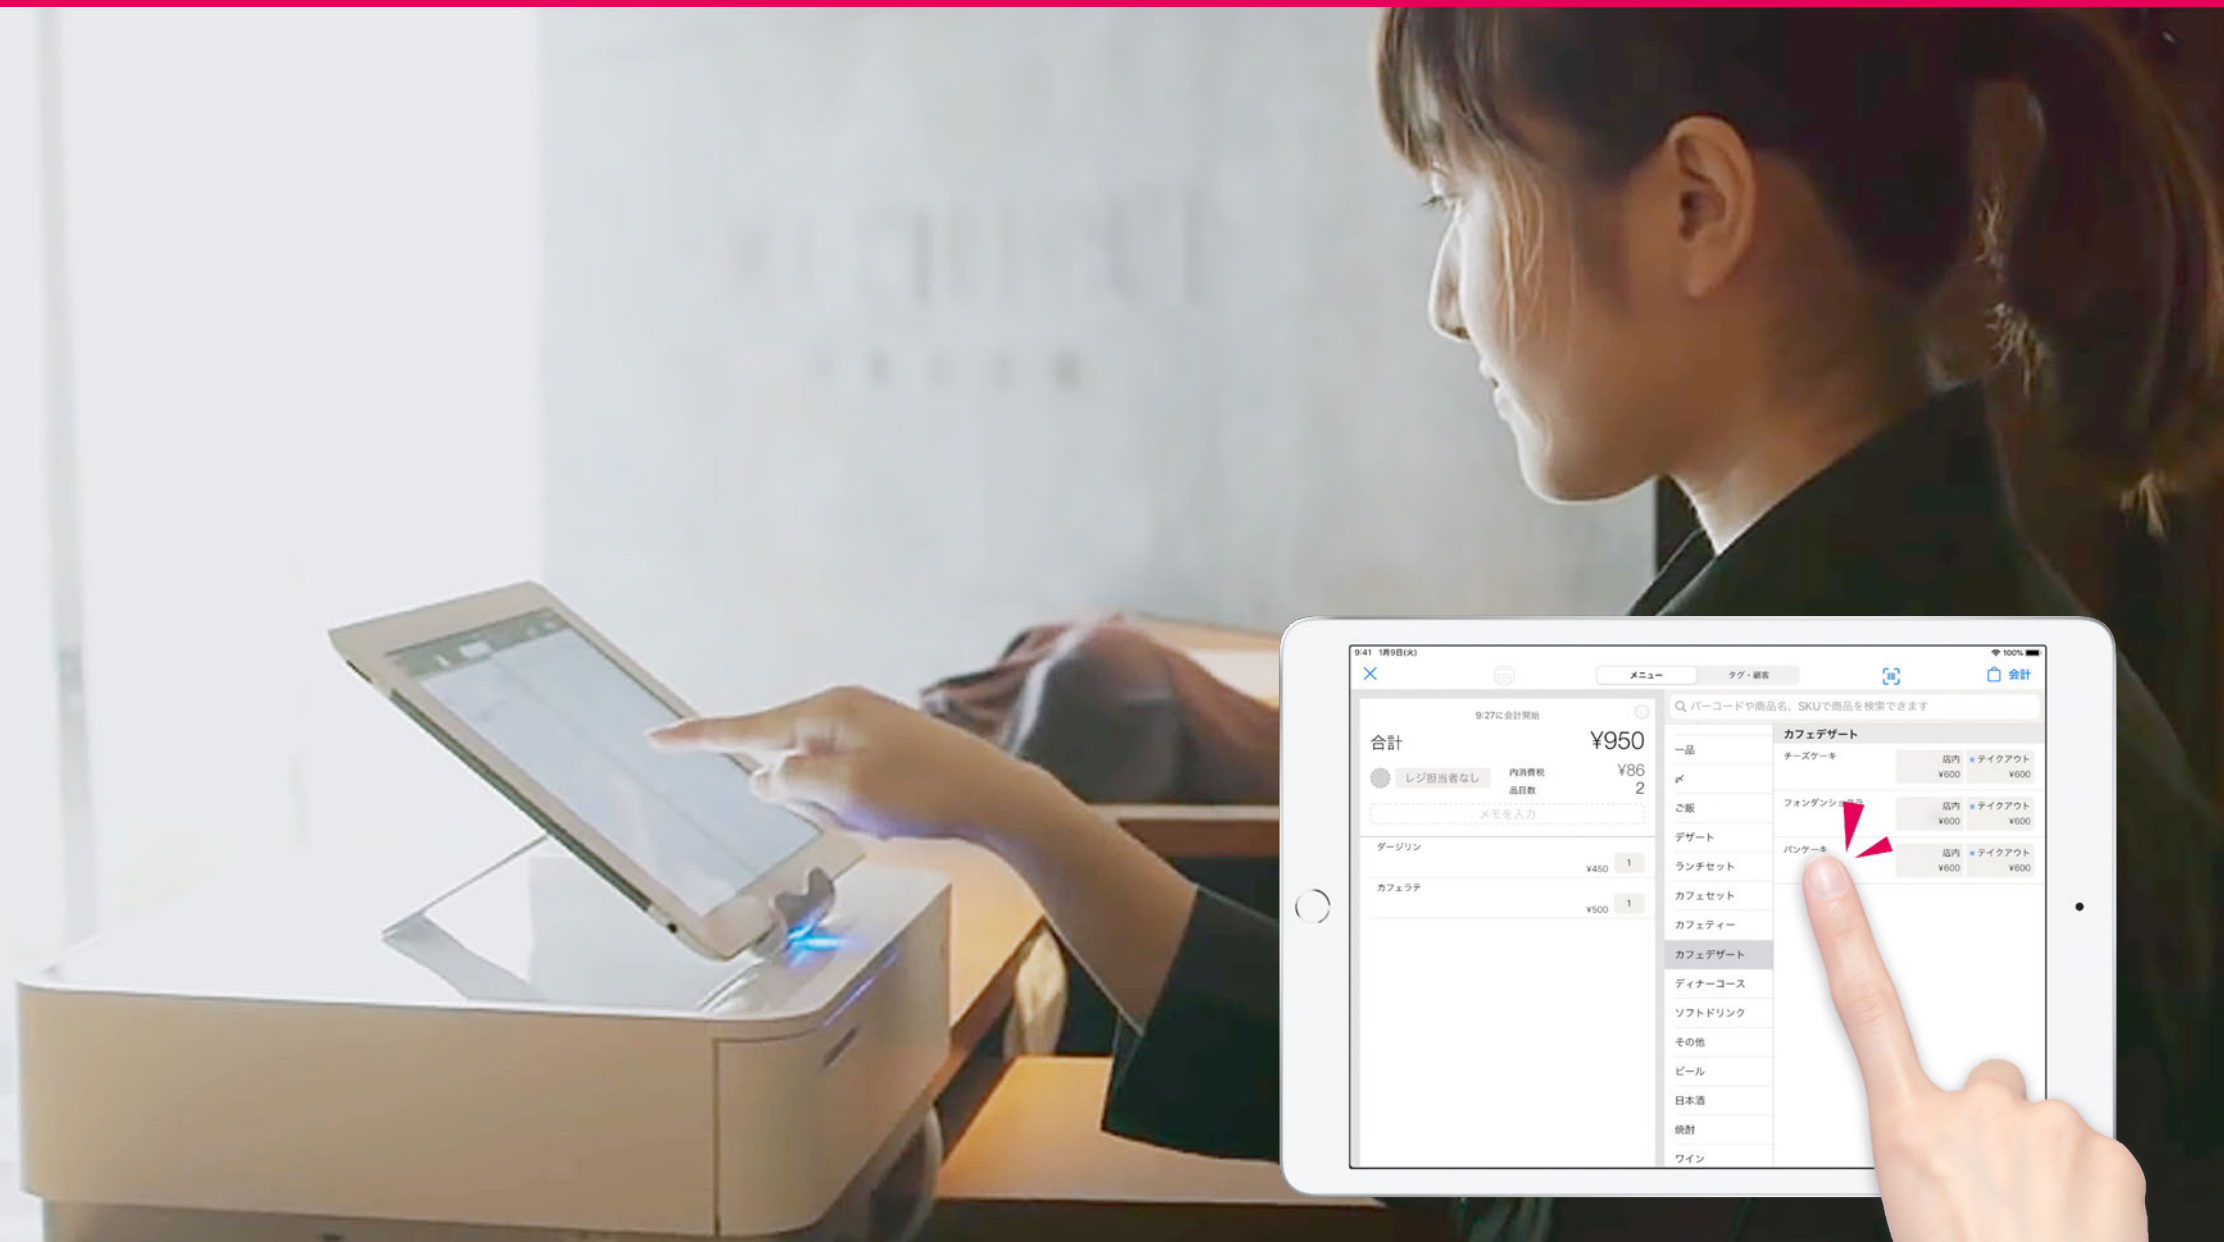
9:41 1月9日(火)

100%

メニュー

タグ・顧客

会計

9:27に会計開始

合計

¥950

レジ担当者なし

内消費税

¥86

品目数

2

メモを入力

ダージリン

¥450

1

カフェラテ

¥500

1

バーコードや商品名、SKUで商品を検索できます

一品

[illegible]

ご飯

デザート

ランチセット

カフェセット

カフェティー

カフェデザート

ディナーコース

ソフトドリンク

その他

ビール

日本酒

焼酎

ワイン

カフェデザート

チーズケーキ

店内 ¥600

テイクアウト ¥600

フォンダンショコラ

店内 ¥600

テイクアウト ¥600

パンケーキ

店内 ¥600

テイクアウト ¥600